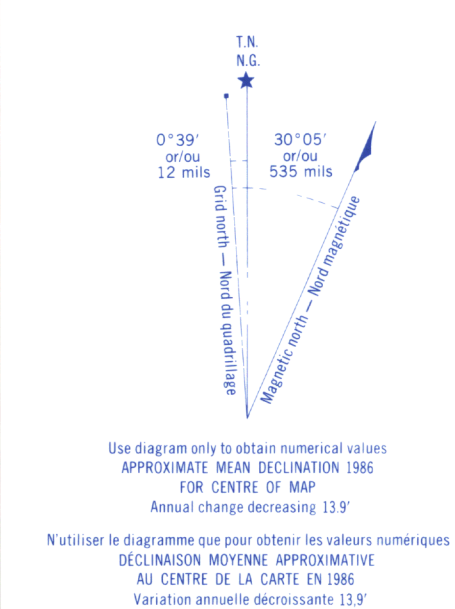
T.N.
N.G.

0°39′
or/ou
12 mils

30°05′
or/ou
535 mils

Grid north — Nord du quadrillage

Magnetic north — Nord magnétique

Use diagram only to obtain numerical values
APPROXIMATE MEAN DECLINATION 1986
FOR CENTRE OF MAP
Annual change decreasing 13.9′

N'utiliser le diagramme que pour obtenir les valeurs numériques
DÉCLINAISON MOYENNE APPROXIMATIVE
AU CENTRE DE LA CARTE EN 1986
Variation annuelle décroissante 13,9′